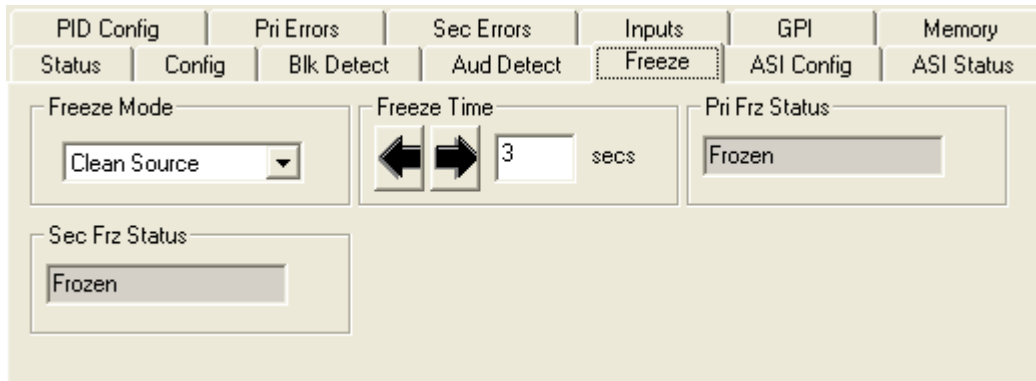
PID Config | Pri Errors | Sec Errors | Inputs | GPI | Memory
Status | Config | Blk Detect | Aud Detect | Freeze | ASI Config | ASI Status

Freeze Mode
Clean Source

Freeze Time
3
secs

Pri Frz Status
Frozen

Sec Frz Status
Frozen